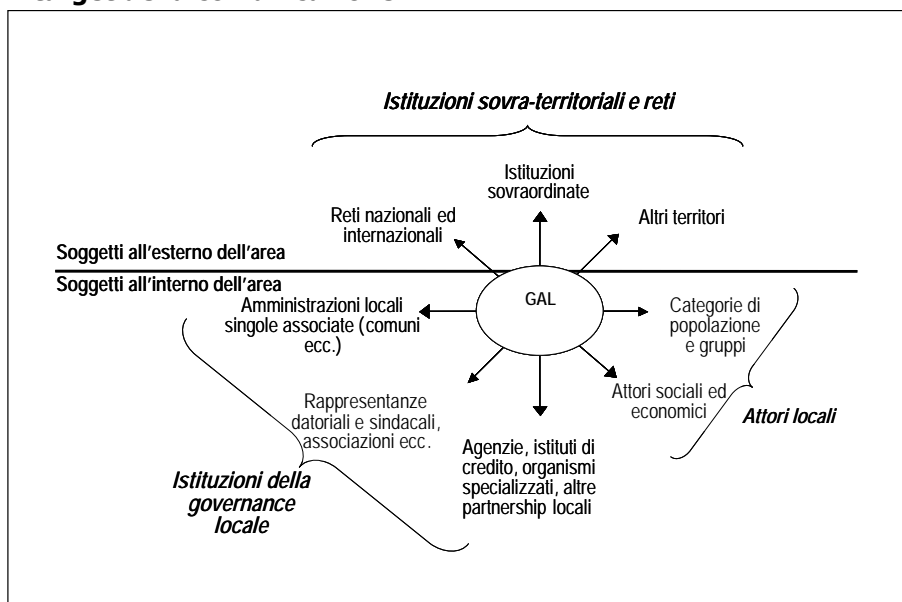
Istituzioni sovra-territoriali e reti

Istituzioni sovraordinate

Reti nazionali ed internazionali

Altri territori

Soggetti all'esterno dell'area

Soggetti all'interno dell'area

Amministrazioni locali singole associate (comuni ecc.)

GAL

Categorie di popolazione e gruppi

Attori sociali ed economici

Rappresentanze datoriali e sindacali, associazioni ecc.

Attori locali

Agenzie, istituti di credito, organismi specializzati, altre partnership locali

Istituzioni della governance locale